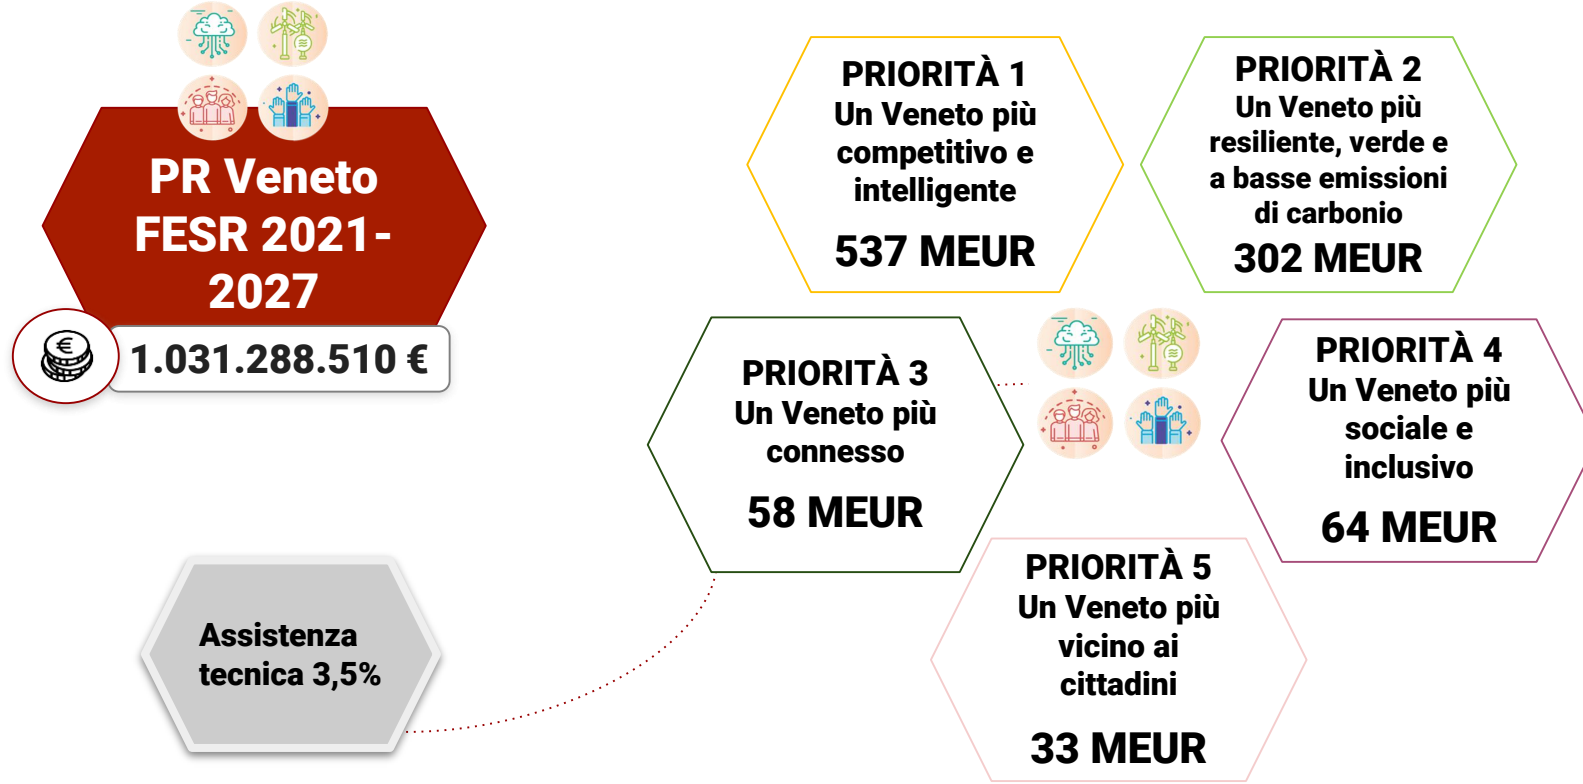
PR Veneto FESR 2021-2027

1.031.288.510 €

PRIORITÀ 1
Un Veneto più competitivo e intelligente
537 MEUR

PRIORITÀ 2
Un Veneto più resiliente, verde e a basse emissioni di carbonio
302 MEUR

PRIORITÀ 3
Un Veneto più connesso
58 MEUR

PRIORITÀ 4
Un Veneto più sociale e inclusivo
64 MEUR

PRIORITÀ 5
Un Veneto più vicino ai cittadini
33 MEUR

Assistenza tecnica 3,5%